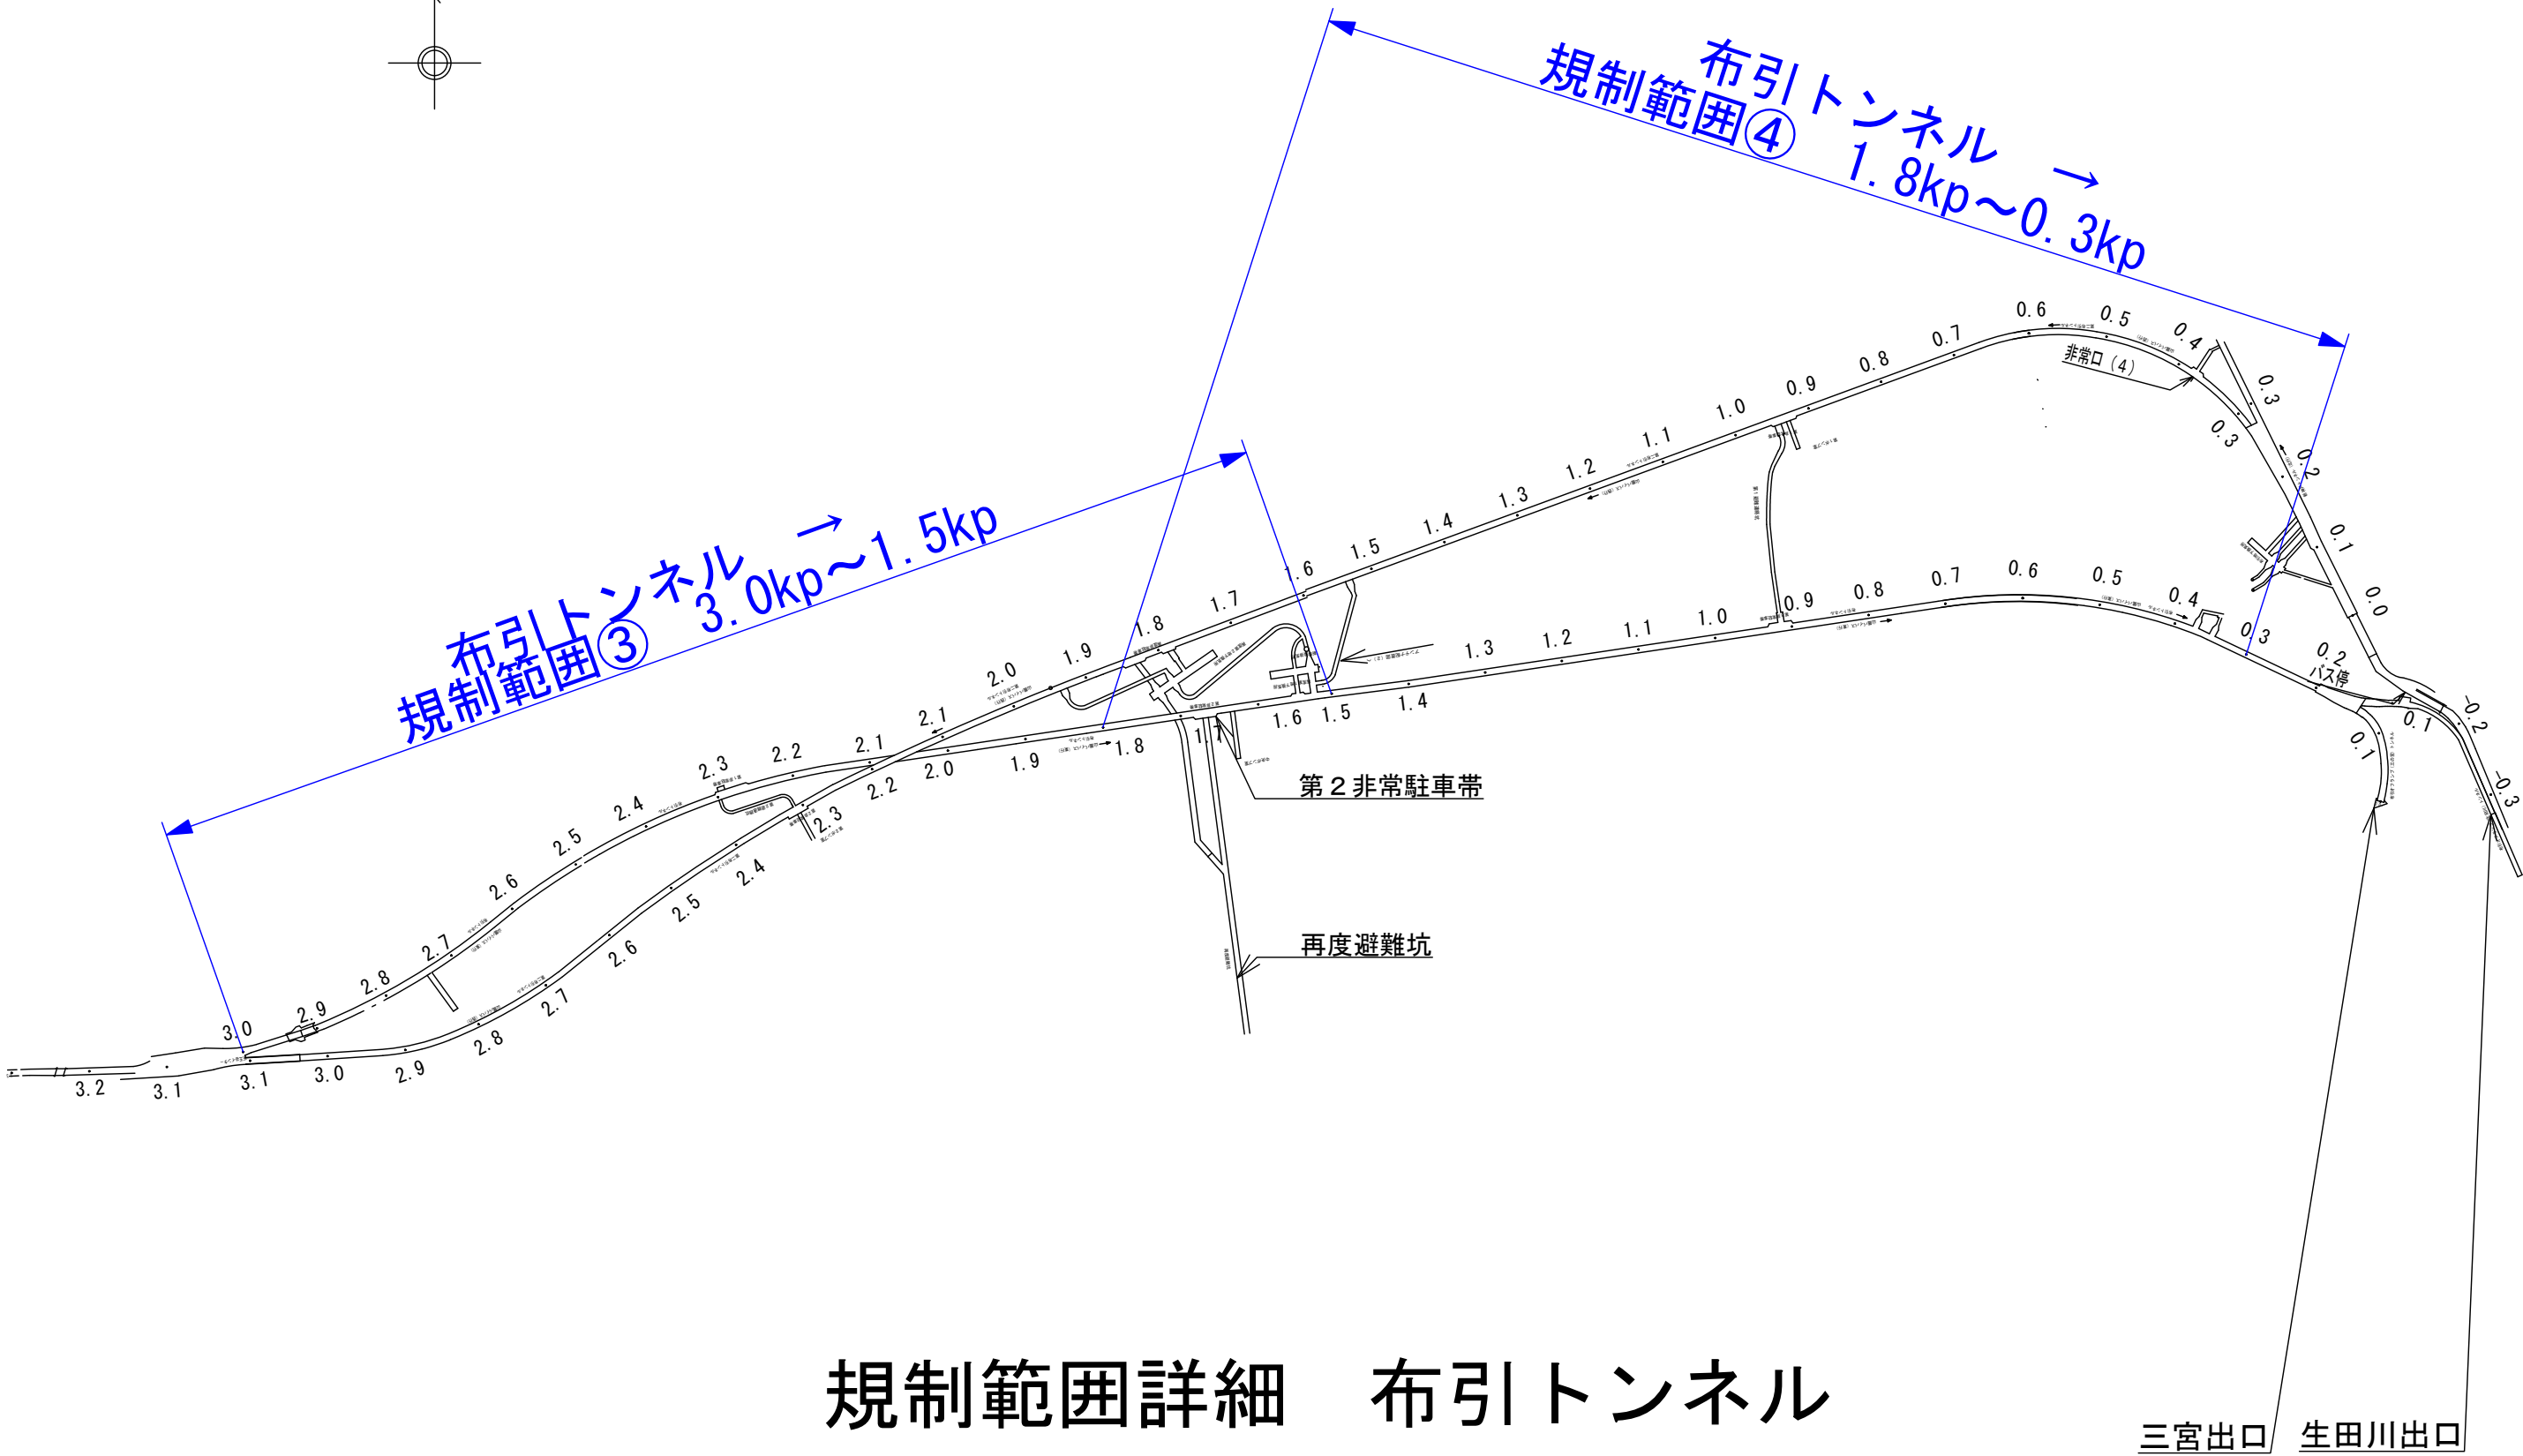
布引トンネル →
規制範囲④ 1.8kp～0.3kp

布引トンネル →
規制範囲③ 3.0kp～1.5kp

0.6 0.5 0.4 0.3 0.7 0.8 0.9 1.0 1.1 1.2 1.3 1.4 1.5 1.6 1.7 1.8 1.9 2.0 2.1 2.2 2.3 2.4 2.5 2.6 2.7 2.8 2.9 3.0

非常口（4）

0.3 0.2 0.1 0.0 0.2 0.1 -0.2 -0.3 0.1

バス停

0.9 0.8 0.7 0.6 0.5 0.4 0.3 1.0 1.1 1.2 1.3 1.4 1.5 1.6 1.7 1.8 1.9 2.0 2.1 2.2 2.3 2.4 2.5 2.6 2.7 2.8 2.9 3.0 3.1 3.2 3.1

第２非常駐車帯

再度避難坑

規制範囲詳細　布引トンネル

三宮出口　生田川出口